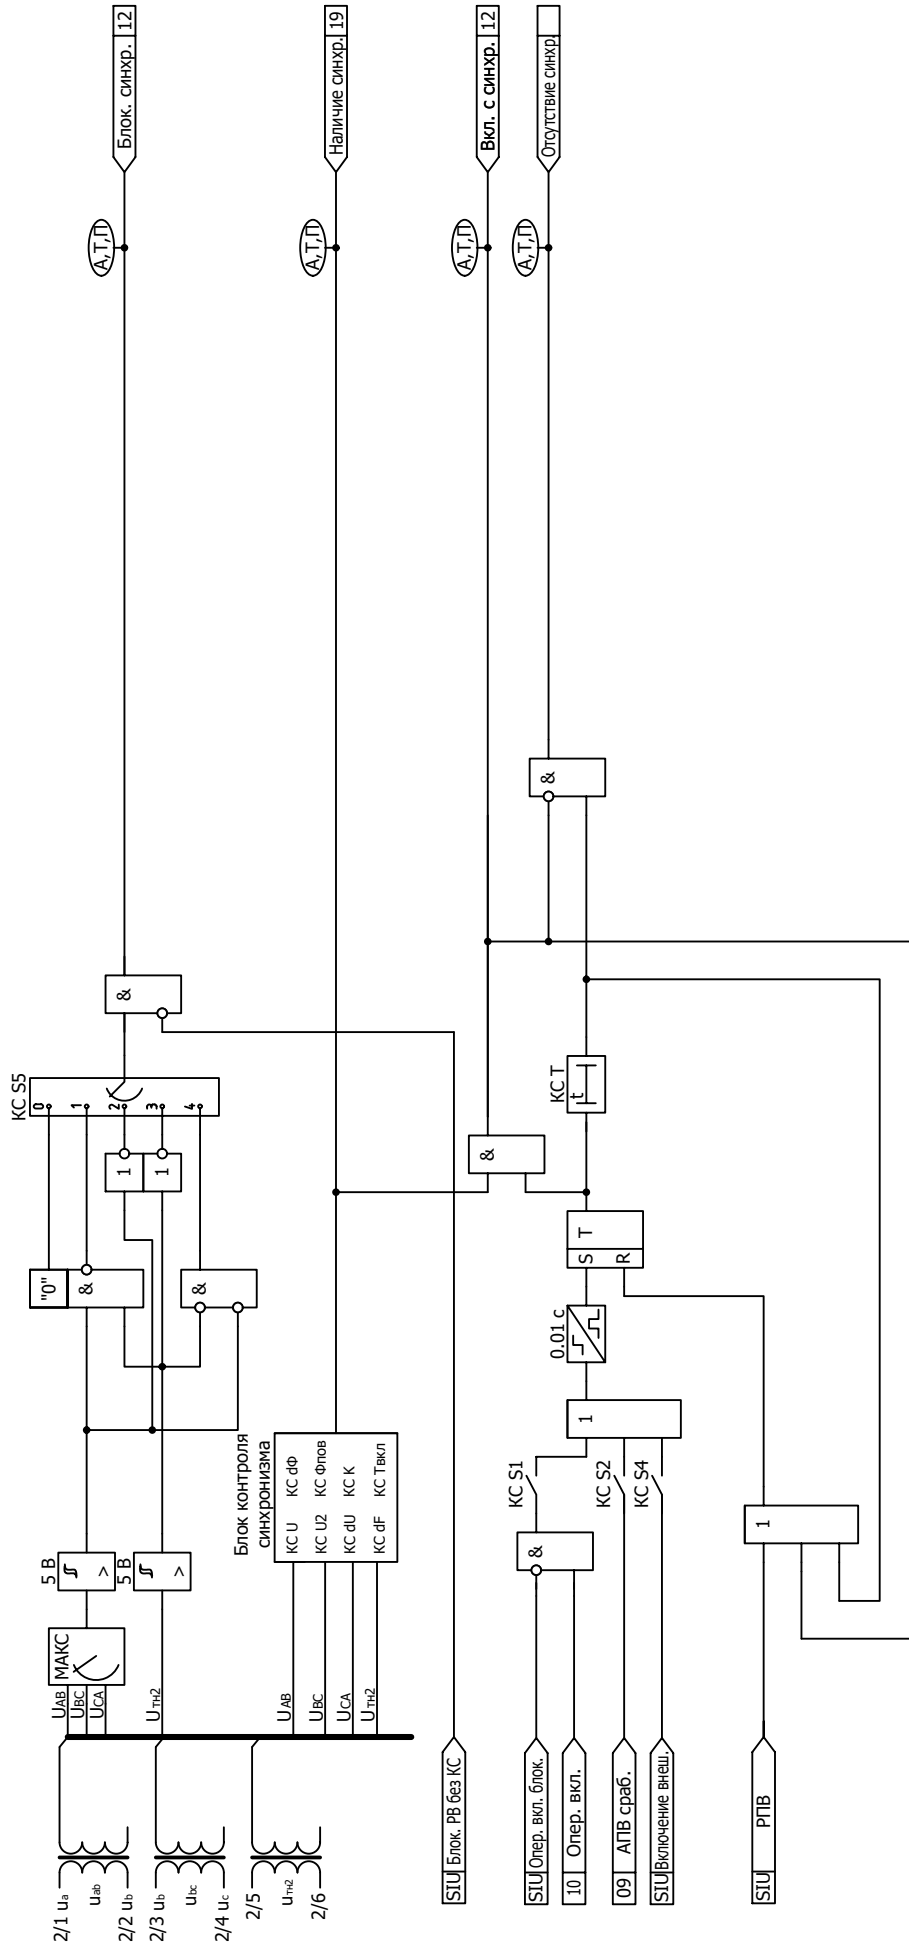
Блок. синхр. 12
Наличие синхр. 19
Вкл. с синхр. 12
Отсутствие синхр.

А,Т,П
А,Т,П
А,Т,П
А,Т,П

&
&
КС S5
0 1 2 3 4
"0" &
1
1
&
&
КС Т
t
S T
R
0.01 с
1
1

5 В
5 В
МАКС
$U_{AB}$
$U_{BC}$
$U_{CA}$
$U_{TH2}$

Блок контроля синхронизма
КС U КС dФ
КС U2 КС Фпов
КС dU КС К
КС dF КС Твкл

$U_{AB}$
$U_{BC}$
$U_{CA}$
$U_{TH2}$

КС S1
&
КС S2
КС S4

2/1 $u_a$
$u_{ab}$
2/2 $u_b$
2/3 $u_b$
$u_{bc}$
2/4 $u_c$
2/5
$u_{TH2}$
2/6

SIU Блок. РВ без КС
SIU Опер. вкл. блок.
10 Опер. вкл.
09 АПВ сраб.
SIU Включение внеш.
SIU РПВ